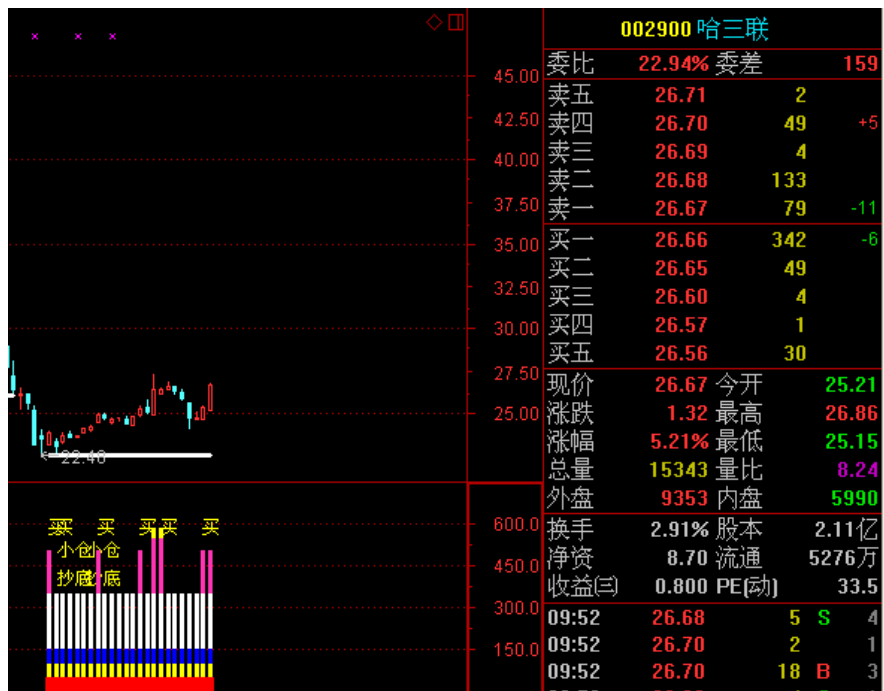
45.00
42.50
40.00
37.50
35.00
32.50
30.00
27.50
25.00
22.40

买买 买 买买 买
小创仓
抄底底

600.0
450.0
300.0
150.0

002900 哈三联

| | | | |
|---|---|---|---|
| 委比 | 22.94% | 委差 | 159 |
| 卖五 | 26.71 | 2 | |
| 卖四 | 26.70 | 49 | +5 |
| 卖三 | 26.69 | 4 | |
| 卖二 | 26.68 | 133 | |
| 卖一 | 26.67 | 79 | -11 |
| 买一 | 26.66 | 342 | -6 |
| 买二 | 26.65 | 49 | |
| 买三 | 26.60 | 4 | |
| 买四 | 26.57 | 1 | |
| 买五 | 26.56 | 30 | |

| | | | |
|---|---|---|---|
| 现价 | 26.67 | 今开 | 25.21 |
| 涨跌 | 1.32 | 最高 | 26.86 |
| 涨幅 | 5.21% | 最低 | 25.15 |
| 总量 | 15343 | 量比 | 8.24 |
| 外盘 | 9353 | 内盘 | 5990 |
| 换手 | 2.91% | 股本 | 2.11亿 |
| 净资 | 8.70 | 流通 | 5276万 |
| 收益(三) | 0.800 | PE(动) | 33.5 |

| | | | | |
|---|---|---|---|---|
| 09:52 | 26.68 | 5 | S | 4 |
| 09:52 | 26.70 | 2 | | 1 |
| 09:52 | 26.70 | 18 | B | 3 |